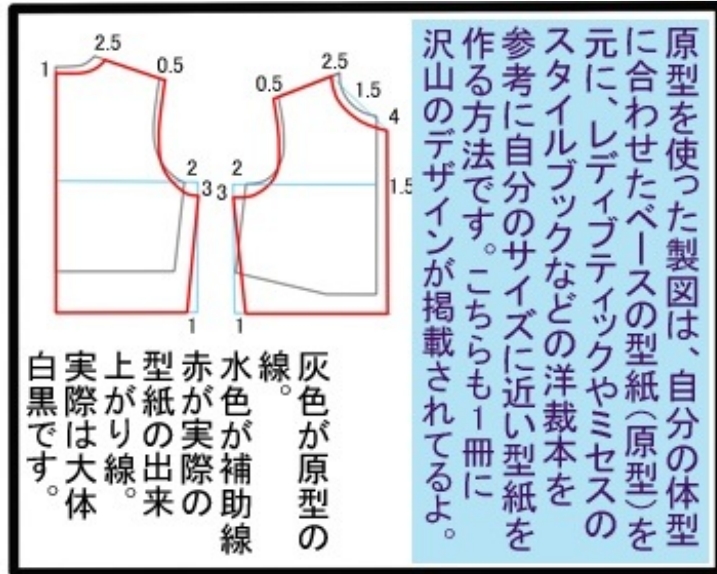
原型を使った製図は、自分の体型に合わせたベースの型紙（原型）を元に、レディブティックやミセスのスタイルブックなどの洋裁本を参考に自分のサイズに近い型紙を作る方法です。こちらも1冊に沢山のデザインが掲載されてるよ。

2.5
1
0.5
2
3
1
0.5
2.5
1.5
4
1.5
2
3
1

灰色が原型の線。
水色が補助線
赤が実際の型紙の出来上がり線。
実際は大体白黒です。